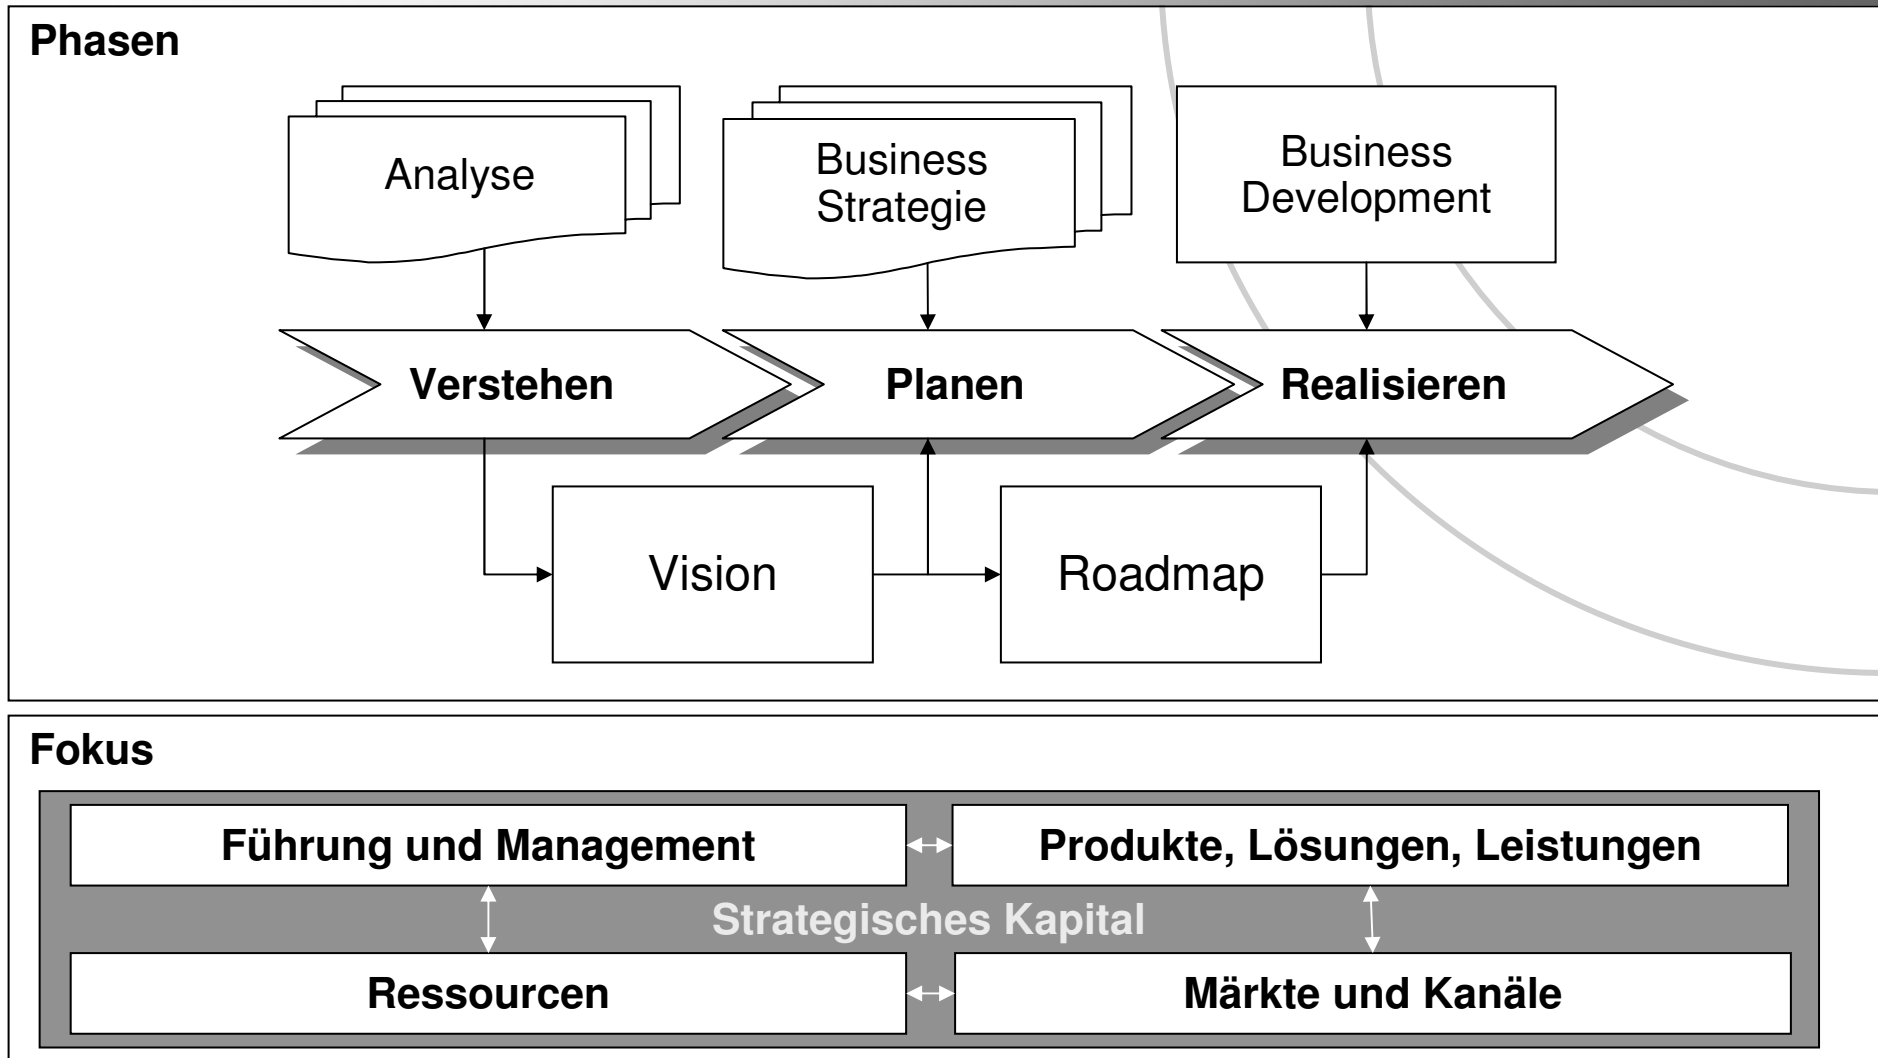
Phasen

Analyse

Business Strategie

Business Development

Verstehen

Planen

Realisieren

Vision

Roadmap

Fokus

Führung und Management

Produkte, Lösungen, Leistungen

Strategisches Kapital

Ressourcen

Märkte und Kanäle